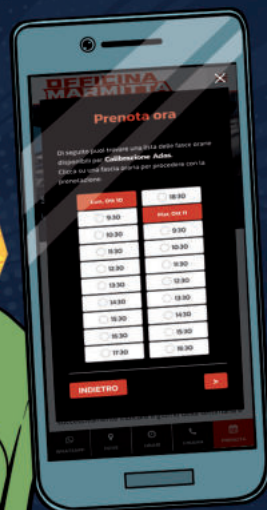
OFFICINA MARMITTA

Prenota ora

Di seguito puoi trovare una lista delle fasce orarie disponibili per Calibrazione Adas. Clicca su una fascia oraria per procedere con la prenotazione.

| Lun, Ott 10 | 18:30 |
|---|---|
| 9:30 | Mar, Ott 11 |
| 10:00 | 9:30 |
| 10:30 | 10:00 |
| 11:30 | 10:30 |
| 12:30 | 11:30 |
| 13:30 | 12:30 |
| 14:30 | 13:30 |
| 15:00 | 14:30 |
| 15:30 | 15:00 |
| 17:30 | 15:30 |

INDIETRO

>

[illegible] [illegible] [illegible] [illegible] PRENOTA